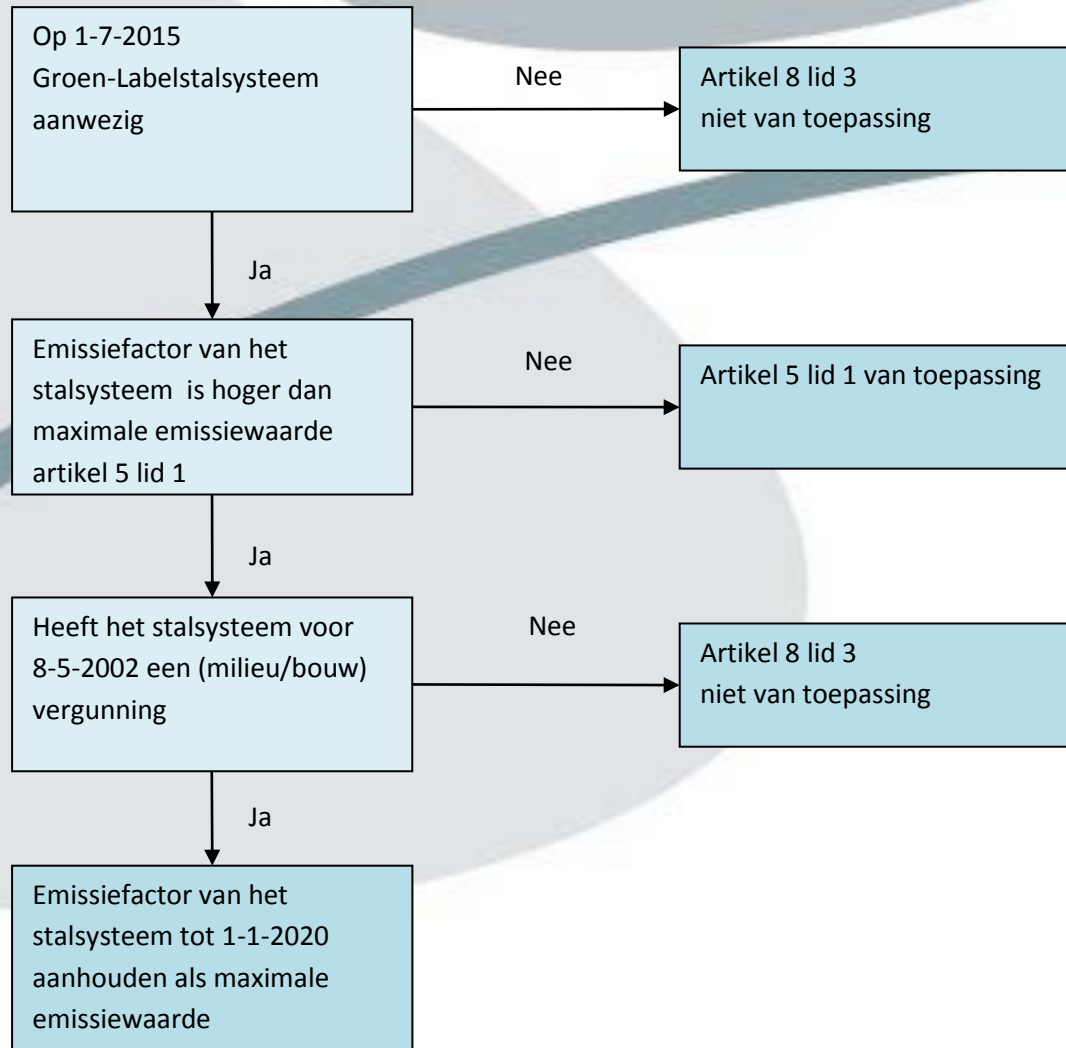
Op 1-7-2015
Groen-Labelstalsysteem aanwezig

Nee

Artikel 8 lid 3
niet van toepassing

Ja

Emissiefactor van het stalsysteem is hoger dan maximale emissiewaarde artikel 5 lid 1

Nee

Artikel 5 lid 1 van toepassing

Ja

Heeft het stalsysteem voor 8-5-2002 een (milieu/bouw) vergunning

Nee

Artikel 8 lid 3
niet van toepassing

Ja

Emissiefactor van het stalsysteem tot 1-1-2020 aanhouden als maximale emissiewaarde